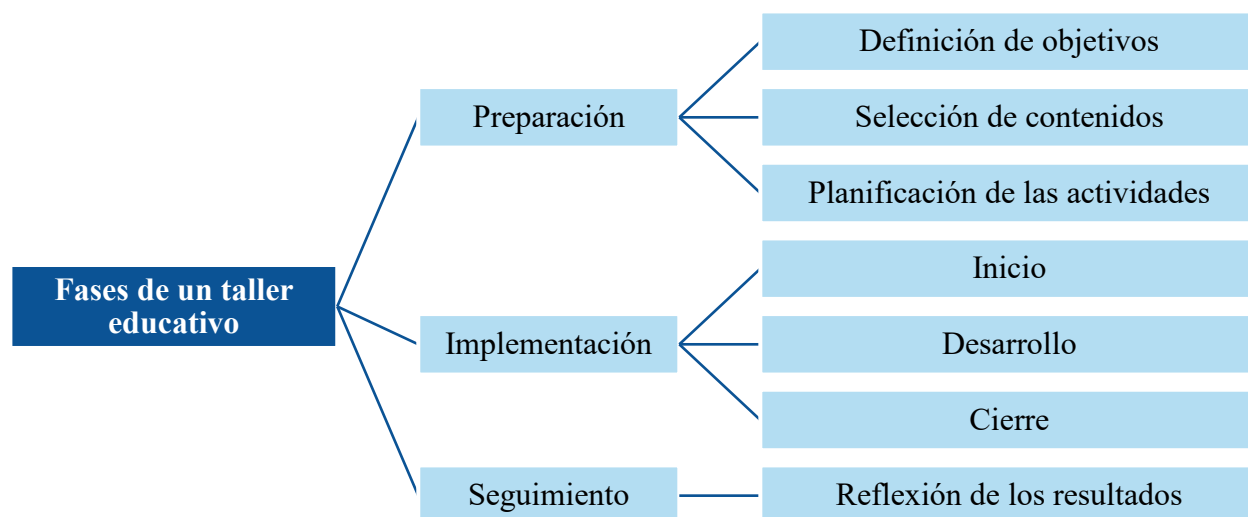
Fases de un taller educativo

Preparación

Definición de objetivos

Selección de contenidos

Planificación de las actividades

Implementación

Inicio

Desarrollo

Cierre

Seguimiento

Reflexión de los resultados